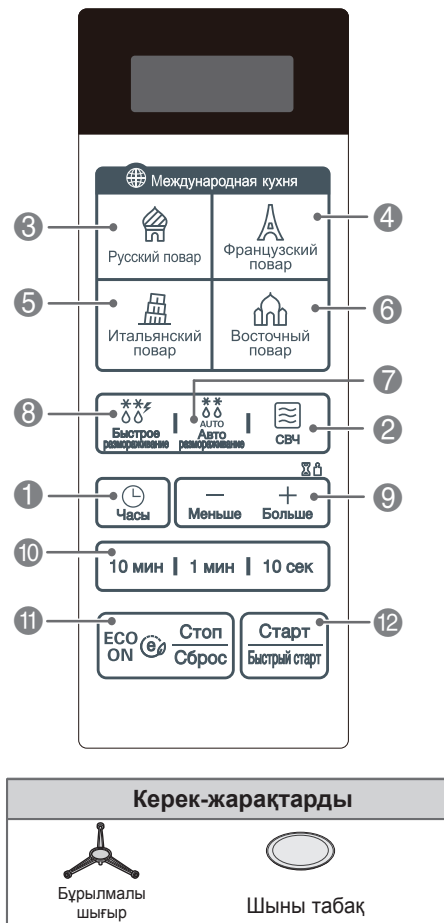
Международная кухня

3
Русский повар

4
Французский повар

5
Итальянский повар

6
Восточный повар

7

8
Быстрое размораживание

AUTO
Авто размораживание

СВЧ

2

1
Часы

9
Меньше
Больше

10
10 мин | 1 мин | 10 сек

11
ECO ON
Стоп
Сброс

12
Старт
Быстрый старт

| Керек-жарақтарды |
|---|
| Бұрылмалы шығыр | Шыны табақ |